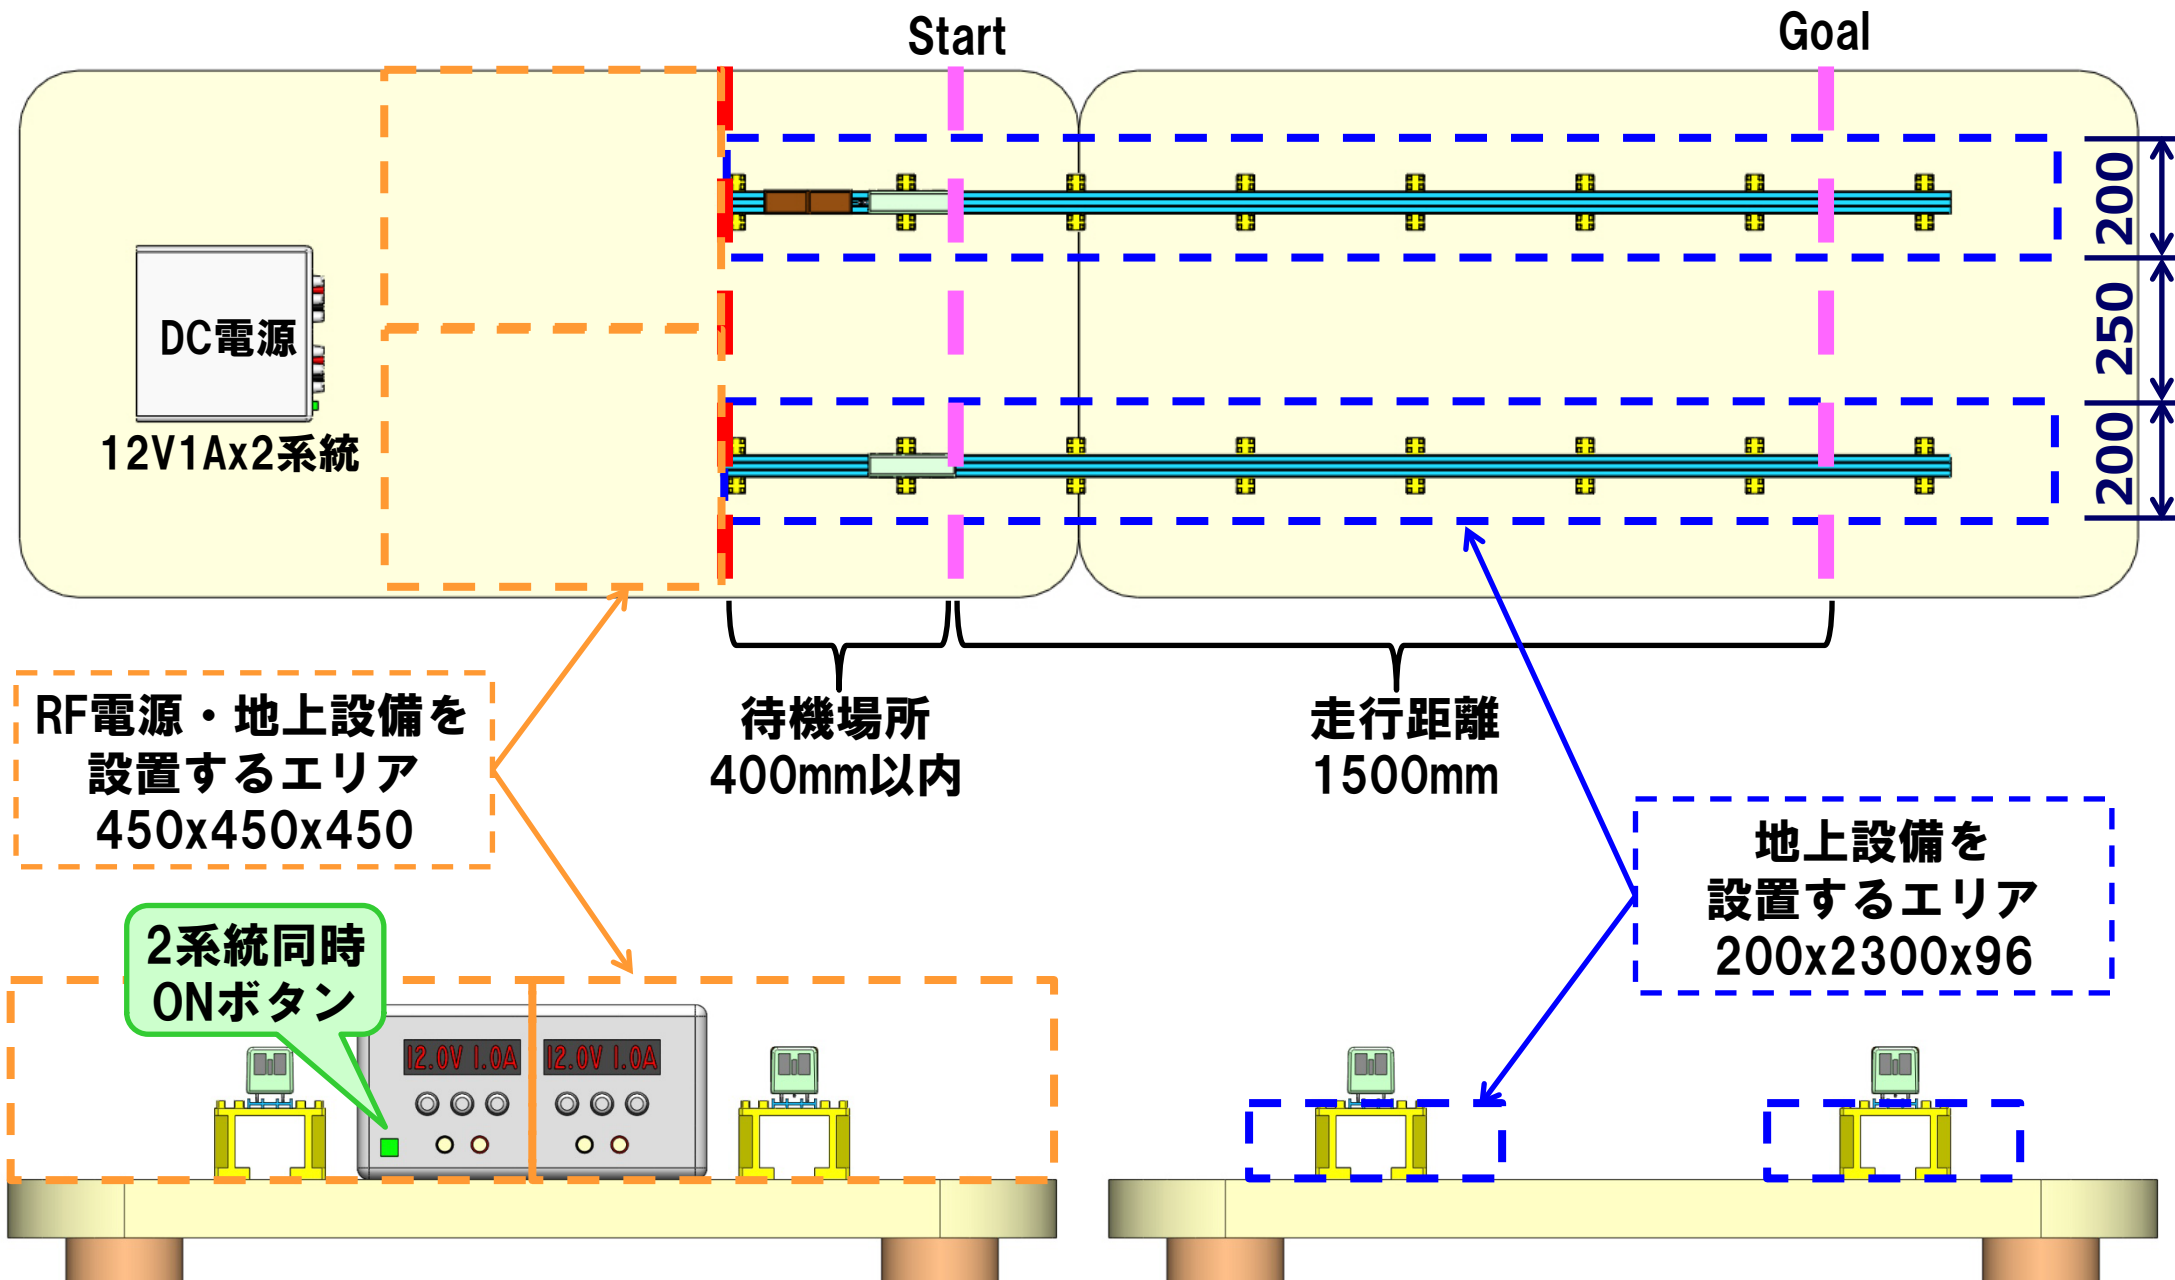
Start

Goal

DC電源

12V1Ax2系統

200

250

200

RF電源・地上設備を設置するエリア 450x450x450

待機場所 400mm以内

走行距離 1500mm

地上設備を設置するエリア 200x2300x96

2系統同時 ONボタン

12.0V 1.0A

12.0V 1.0A